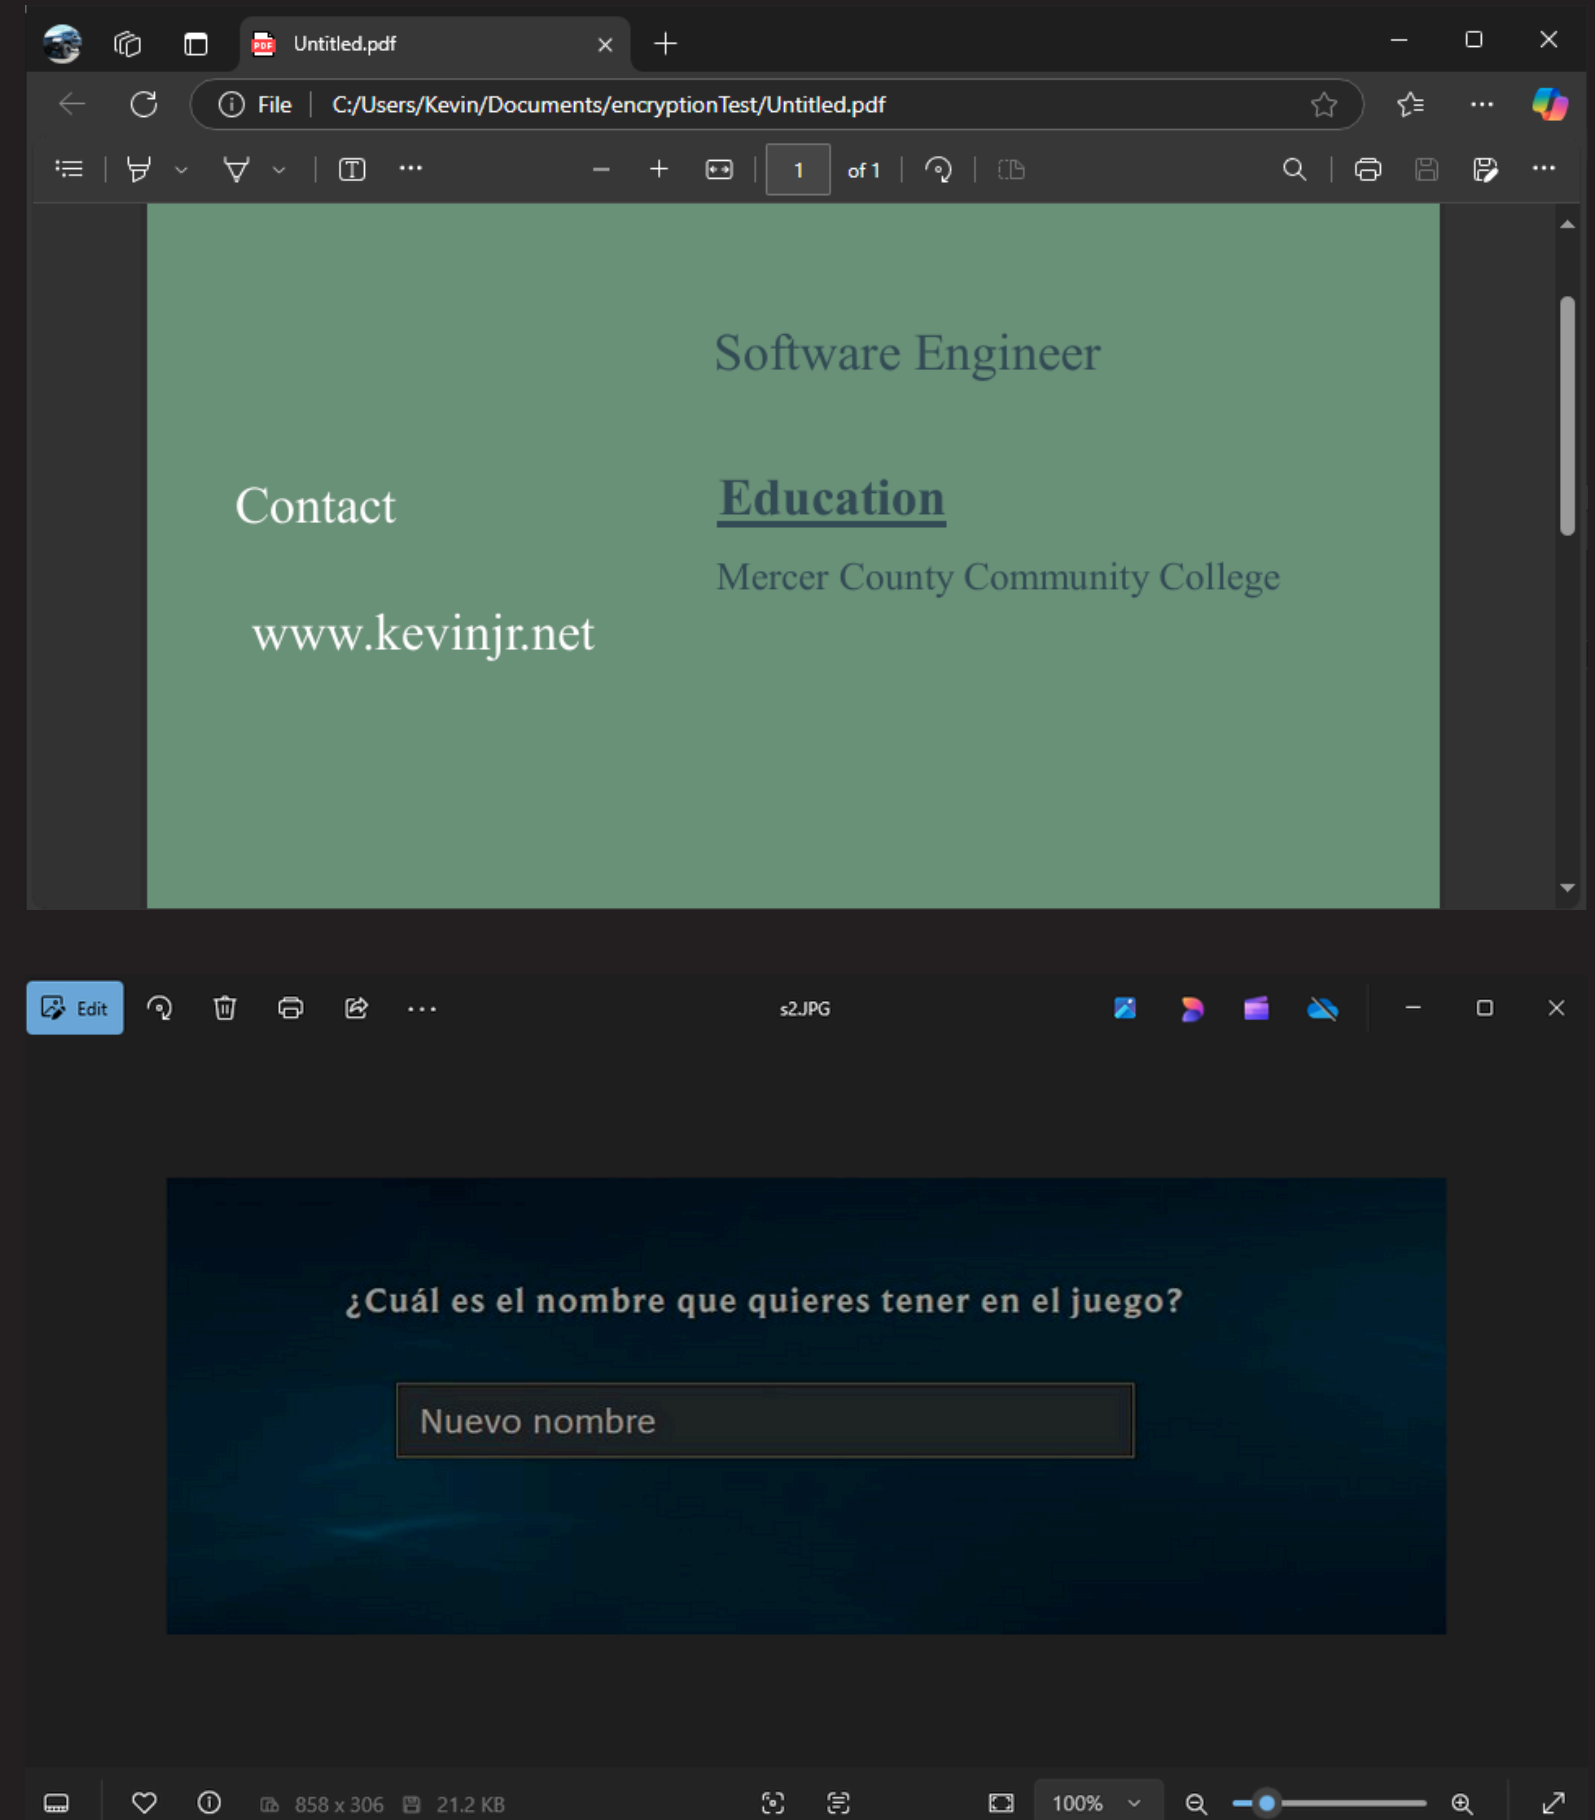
Untitled.pdf

File | C:/Users/Kevin/Documents/encryptionTest/Untitled.pdf

1 of 1

Software Engineer

Contact

Education

Mercer County Community College

www.kevinjr.net

Edit

s2.JPG

¿Cuál es el nombre que quieres tener en el juego?

Nuevo nombre

858 x 306 21.2 KB

100%